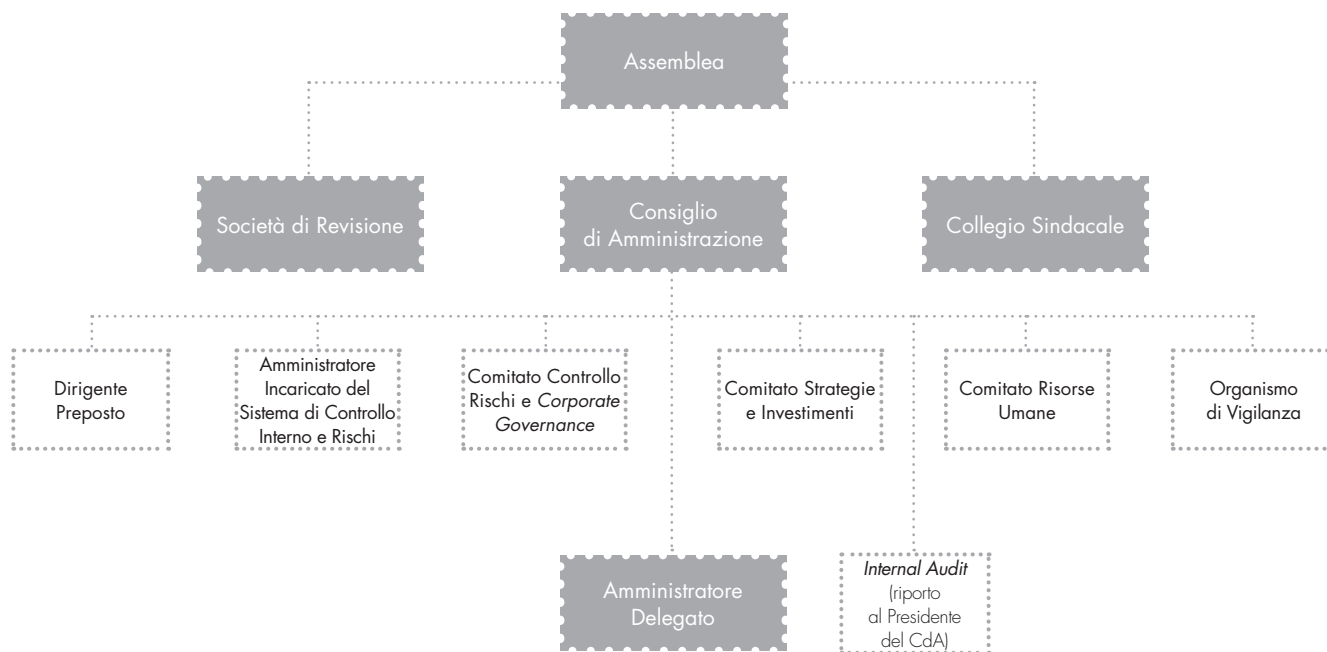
Assemblea

Società di Revisione

Consiglio di Amministrazione

Collegio Sindacale

Dirigente Preposto

Amministratore Incaricato del Sistema di Controllo Interno e Rischi

Comitato Controllo Rischi e Corporate Governance

Comitato Strategie e Investimenti

Comitato Risorse Umane

Organismo di Vigilanza

Amministratore Delegato

Internal Audit (riporto al Presidente del CdA)